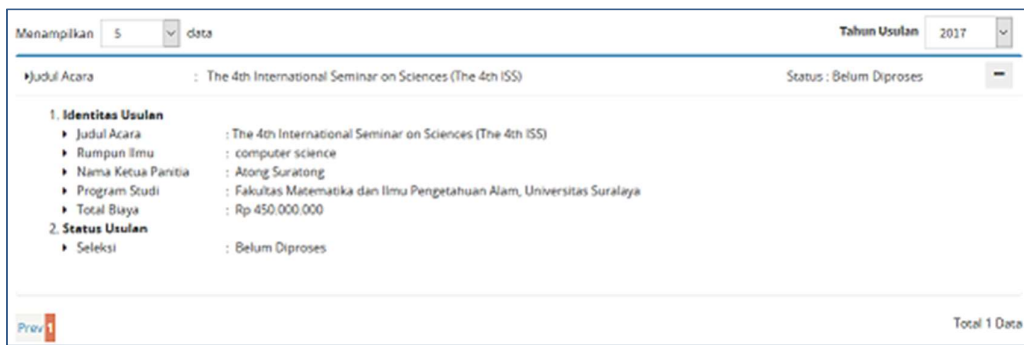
Menampilkan 5 data

Tahun Usulan 2017

Judul Acara : The 4th International Seminar on Sciences (The 4th ISS)

Status : Belum Diproses

−

1. **Identitas Usulan**
- Judul Acara : The 4th International Seminar on Sciences (The 4th ISS)
- Rumpun Ilmu : computer science
- Nama Ketua Panitia : Atong Suratong
- Program Studi : Fakultas Matematika dan Ilmu Pengetahuan Alam, Universitas Suralaya
- Total Biaya : Rp 450.000.000

2. **Status Usulan**
- Seleksi : Belum Diproses

Prev 1

Total 1 Data